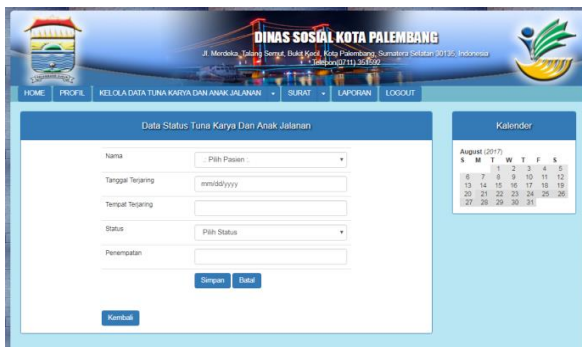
DINAS SOSIAL KOTA PALEMBANG

Jl. Merdeka, Talang Semut, Bukit Kecil, Kota Palembang, Sumatera Selatan 30135, Indonesia
Telepon:(0711) 351599

HOME PROFIL KELOLA DATA TUNA KARYA DAN ANAK JALANAN SURAT LAPORAN LOGOUT

Data Status Tuna Karya Dan Anak Jalanan

| | |
|---|---|
| Nama | : Pilih Pasien : |
| Tanggal Terjaring | mm/dd/yyyy |
| Tempat Terjaring | |
| Status | Pilih Status |
| Penempatan | |

Simpan Batal

Kembali

Kalender

August (2017)

| S | M | T | W | T | F | S |
|---|---|---|---|---|---|---|
| | | 1 | 2 | 3 | 4 | 5 |
| 6 | 7 | 8 | 9 | 10 | 11 | 12 |
| 13 | 14 | 15 | 16 | 17 | 18 | 19 |
| 20 | 21 | 22 | 23 | 24 | 25 | 26 |
| 27 | 28 | 29 | 30 | 31 | | |